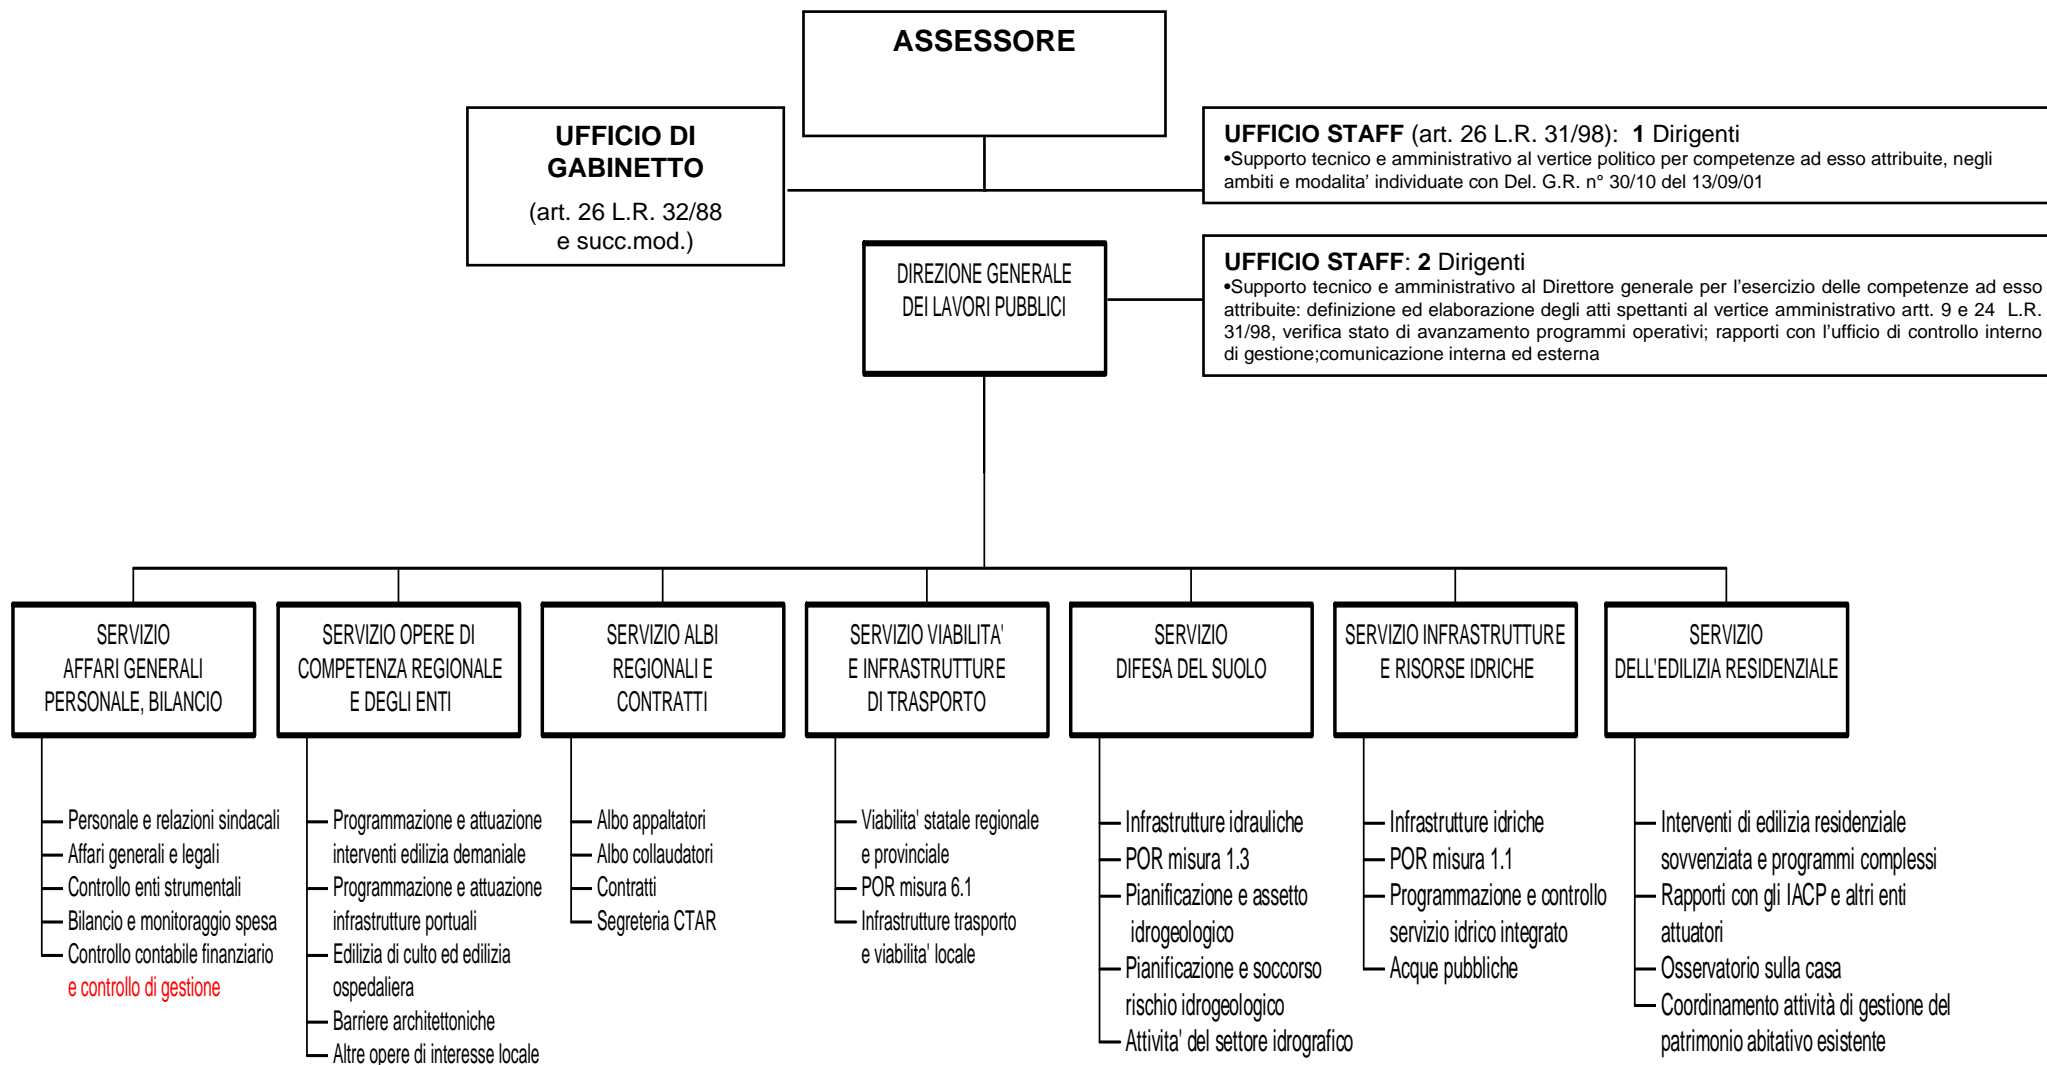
ASSESSORE

UFFICIO DI GABINETTO

(art. 26 L.R. 32/88 e succ.mod.)

UFFICIO STAFF (art. 26 L.R. 31/98): 1 Dirigenti
•Supporto tecnico e amministrativo al vertice politico per competenze ad esso attribuite, negli ambiti e modalita' individuate con Del. G.R. n° 30/10 del 13/09/01

DIREZIONE GENERALE DEI LAVORI PUBBLICI

UFFICIO STAFF: 2 Dirigenti
•Supporto tecnico e amministrativo al Direttore generale per l'esercizio delle competenze ad esso attribuite: definizione ed elaborazione degli atti spettanti al vertice amministrativo artt. 9 e 24 L.R. 31/98, verifica stato di avanzamento programmi operativi; rapporti con l'ufficio di controllo interno di gestione;comunicazione interna ed esterna

SERVIZIO AFFARI GENERALI PERSONALE, BILANCIO

SERVIZIO OPERE DI COMPETENZA REGIONALE E DEGLI ENTI

SERVIZIO ALBI REGIONALI E CONTRATTI

SERVIZIO VIABILITA' E INFRASTRUTTURE DI TRASPORTO

SERVIZIO DIFESA DEL SUOLO

SERVIZIO INFRASTRUTTURE E RISORSE IDRICHE

SERVIZIO DELL'EDILIZIA RESIDENZIALE

Personale e relazioni sindacali
Affari generali e legali
Controllo enti strumentali
Bilancio e monitoraggio spesa
Controllo contabile finanziario e controllo di gestione

Programmazione e attuazione interventi edilizia demaniale
Programmazione e attuazione infrastrutture portuali
Edilizia di culto ed edilizia ospedaliera
Barriere architettoniche
Altre opere di interesse locale

Albo appaltatori
Albo collaudatori
Contratti
Segreteria CTAR

Viabilita' statale regionale e provinciale
POR misura 6.1
Infrastrutture trasporto e viabilita' locale

Infrastrutture idrauliche
POR misura 1.3
Pianificazione e assetto idrogeologico
Pianificazione e soccorso rischio idrogeologico
Attivita' del settore idrografico

Infrastrutture idriche
POR misura 1.1
Programmazione e controllo servizio idrico integrato
Acque pubbliche

Interventi di edilizia residenziale sovvenziata e programmi complessi
Rapporti con gli IACP e altri enti attuatori
Osservatorio sulla casa
Coordinamento attività di gestione del patrimonio abitativo esistente